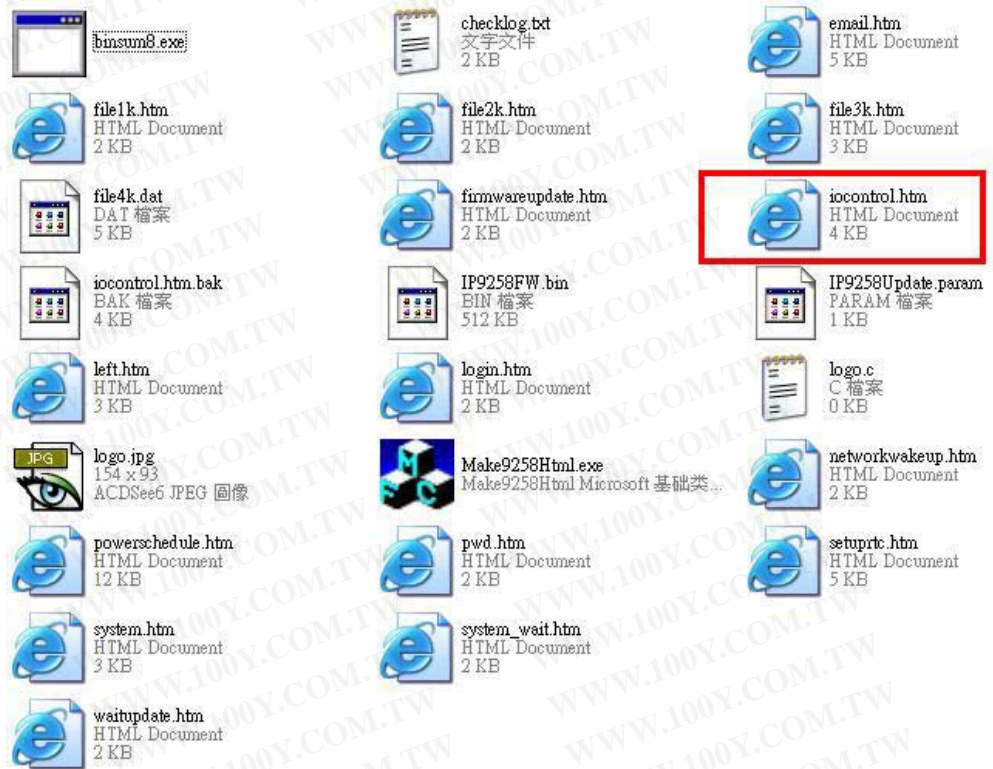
binsum8.exe

checklog.txt
文字文件
2 KB

email.htm
HTML Document
5 KB

file1k.htm
HTML Document
2 KB

file2k.htm
HTML Document
2 KB

file3k.htm
HTML Document
3 KB

file4k.dat
DAT 檔案
5 KB

firmwareupdate.htm
HTML Document
2 KB

iocontrol.htm
HTML Document
4 KB

iocontrol.htm.bak
BAK 檔案
4 KB

IP9258FW.bin
BIN 檔案
512 KB

IP9258Update.param
PARAM 檔案
1 KB

left.htm
HTML Document
3 KB

login.htm
HTML Document
2 KB

logo.c
C 檔案
0 KB

JPG

logo.jpg
154 x 93
ACDSee6 JPEG 圖像

Make9258Html.exe
Make9258Html Microsoft 基础类...

networkwakeup.htm
HTML Document
2 KB

powerschedule.htm
HTML Document
12 KB

pwd.htm
HTML Document
2 KB

setuprtc.htm
HTML Document
5 KB

system.htm
HTML Document
3 KB

system_wait.htm
HTML Document
2 KB

waitupdate.htm
HTML Document
2 KB

WWW.100Y.COM.TW